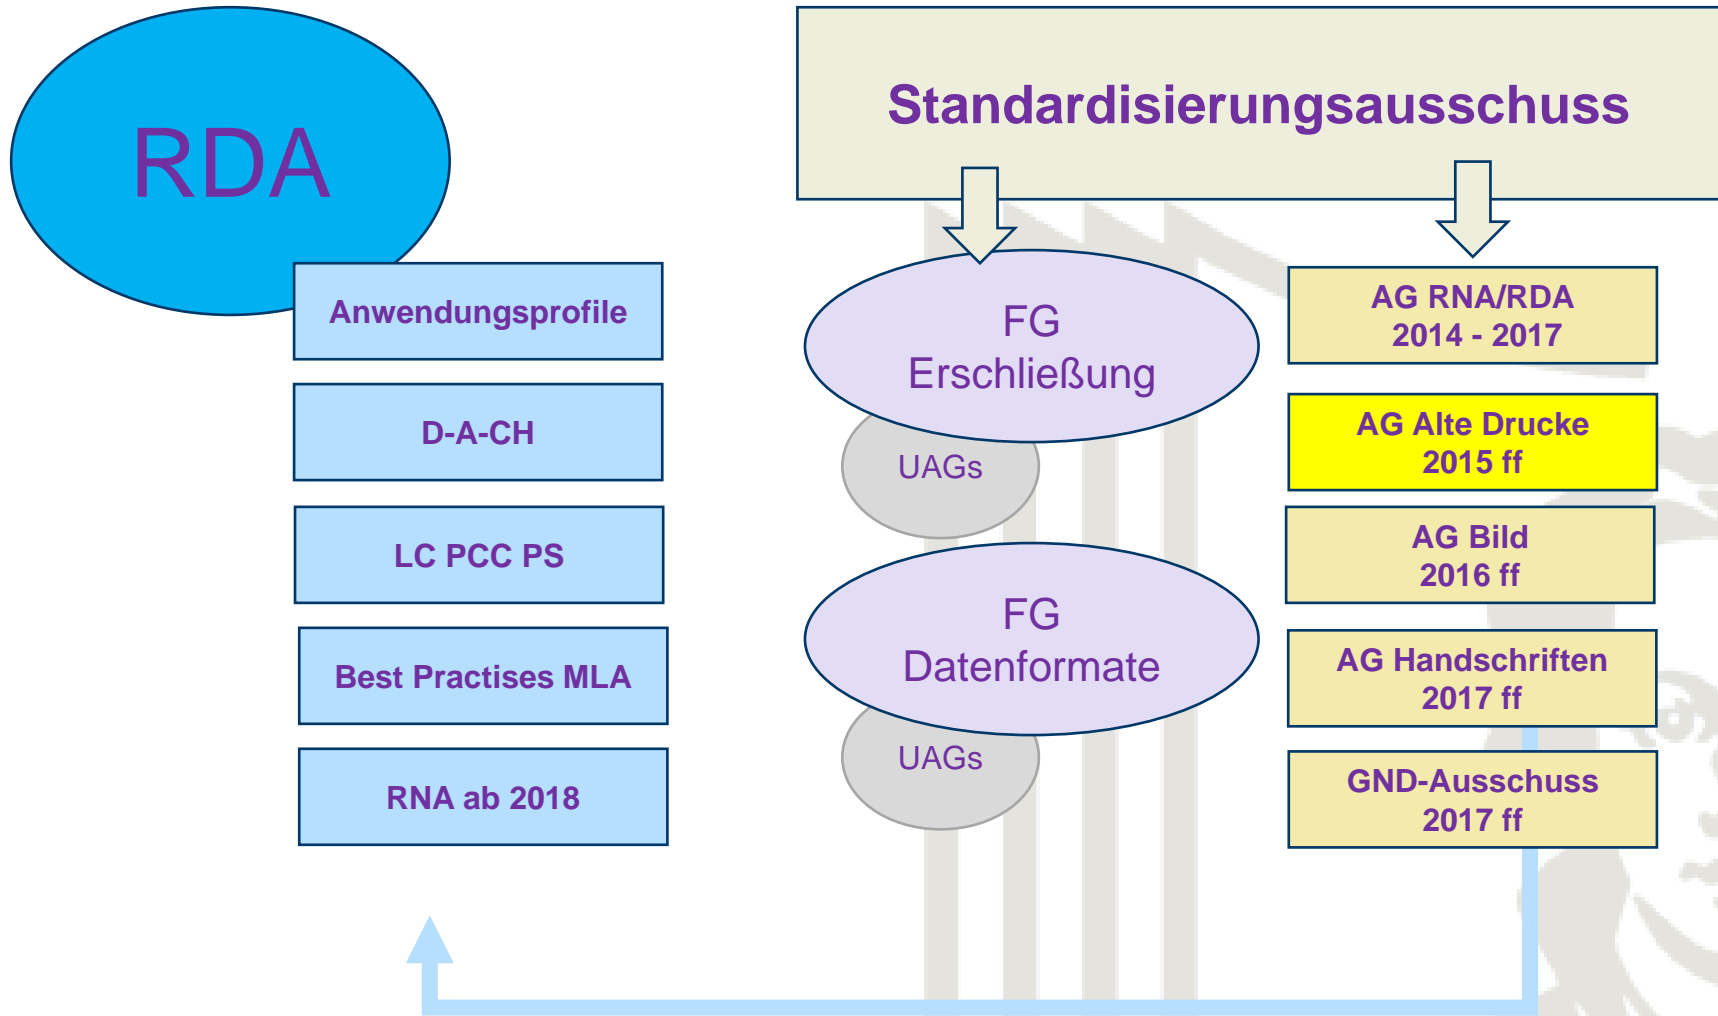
RDA

Standardisierungsausschuss

Anwendungsprofile

D-A-CH

LC PCC PS

Best Practises MLA

RNA ab 2018

FG Erschließung

UAGs

FG Datenformate

UAGs

AG RNA/RDA 2014 - 2017

AG Alte Drucke 2015 ff

AG Bild 2016 ff

AG Handschriften 2017 ff

GND-Ausschuss 2017 ff